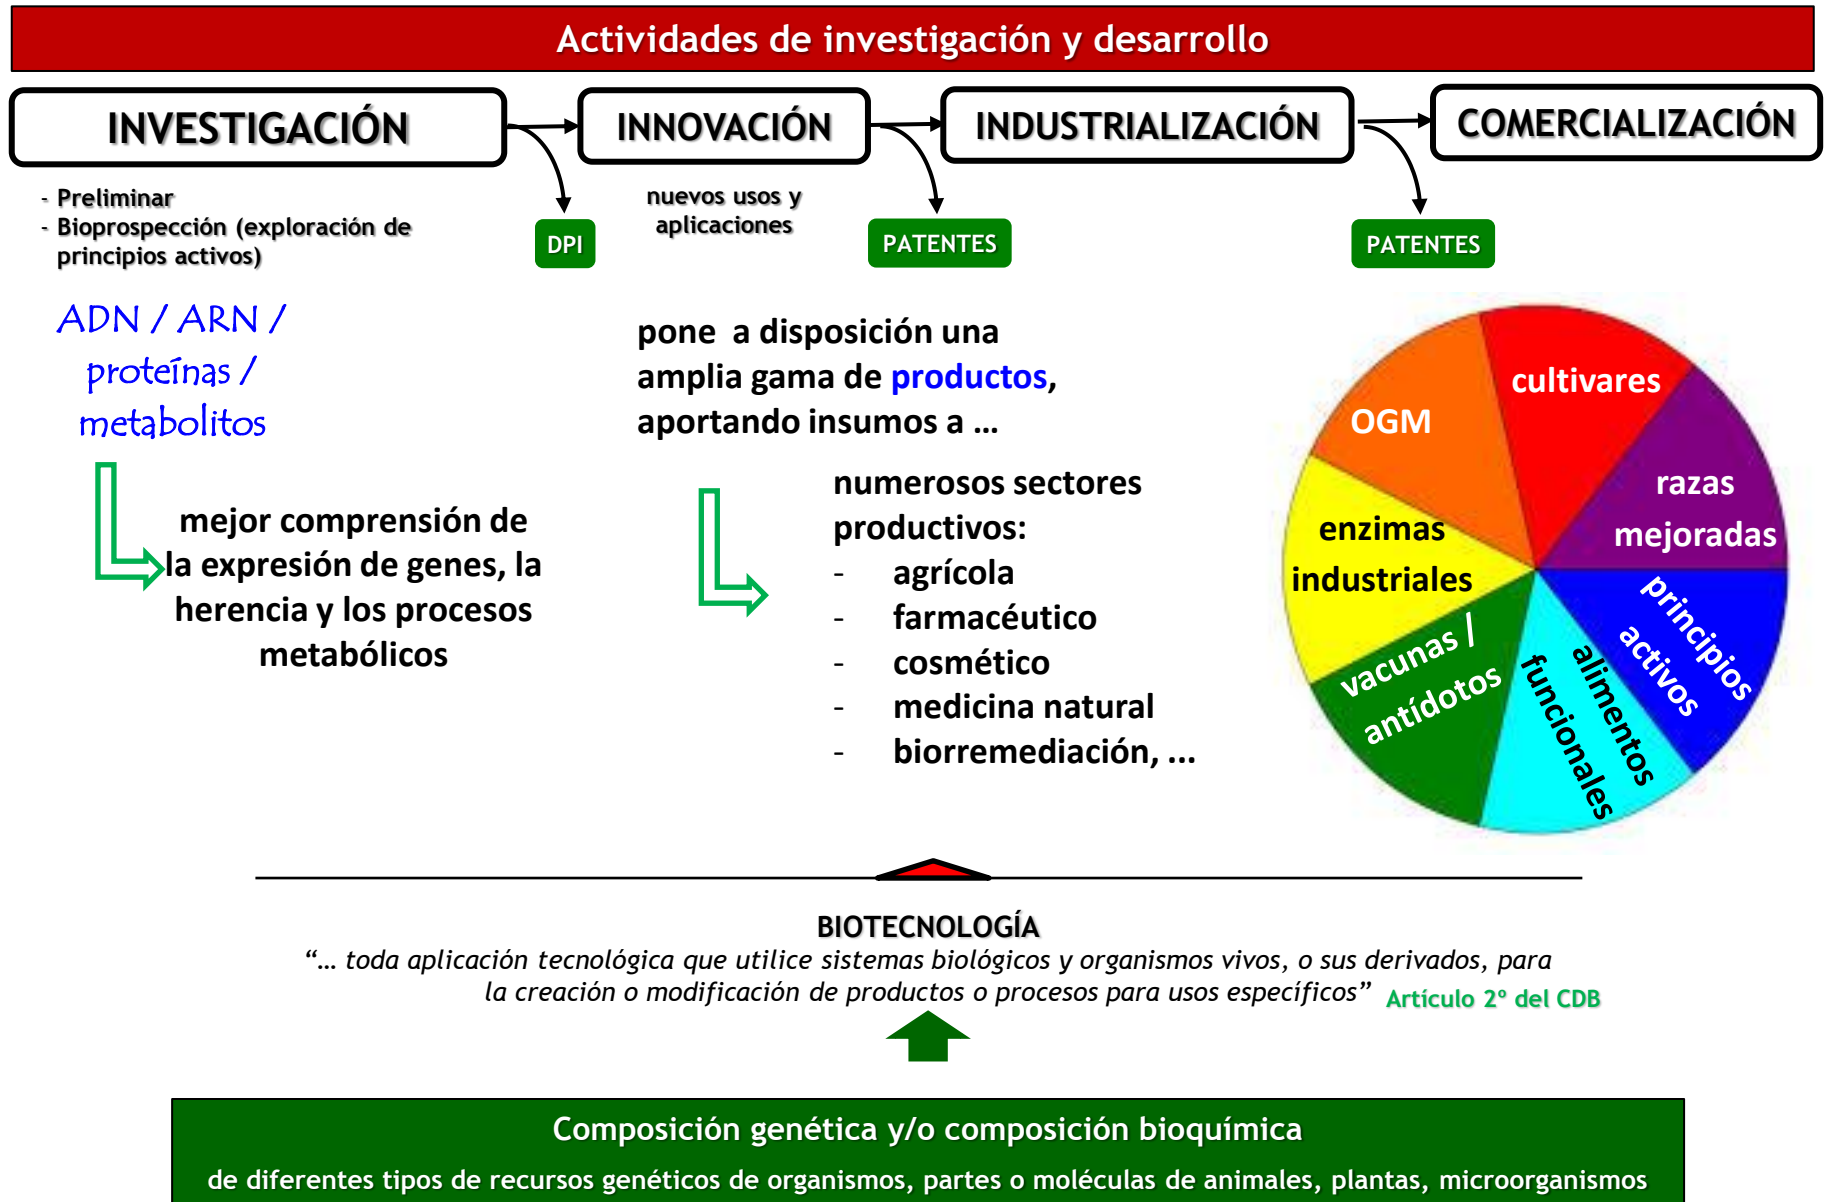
Actividades de investigación y desarrollo

INVESTIGACIÓN

INNOVACIÓN

INDUSTRIALIZACIÓN

COMERCIALIZACIÓN

- Preliminar
- Bioprospección (exploración de principios activos)

DPI

nuevos usos y aplicaciones

PATENTES

PATENTES

ADN / ARN / proteínas / metabolitos

mejor comprensión de la expresión de genes, la herencia y los procesos metabólicos

pone a disposición una amplia gama de productos, aportando insumos a ...

numerosos sectores productivos:
- agrícola
- farmacéutico
- cosmético
- medicina natural
- biorremediación, ...

cultivares

OGM

razas mejoradas

enzimas industriales

principios activos

vacunas / antídotos

alimentos funcionales

BIOTECNOLOGÍA

"... toda aplicación tecnológica que utilice sistemas biológicos y organismos vivos, o sus derivados, para la creación o modificación de productos o procesos para usos específicos" Artículo 2° del CDB

Composición genética y/o composición bioquímica

de diferentes tipos de recursos genéticos de organismos, partes o moléculas de animales, plantas, microorganismos